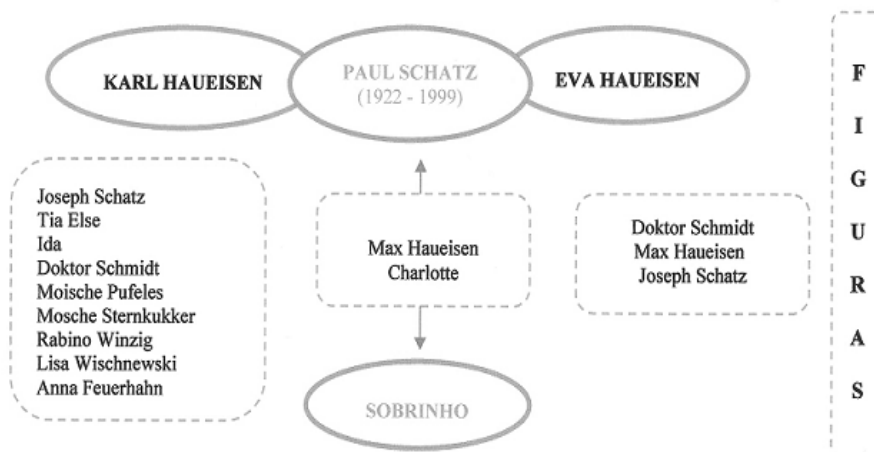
KARL HAUEISEN

PAUL SCHATZ
(1922 - 1999)

EVA HAUEISEN

FIGURAS

Joseph Schatz
Tia Else
Ida
Doktor Schmidt
Moische Pufeles
Mosche Sternkukker
Rabino Winzig
Lisa Wischnewski
Anna Feuerhahn

Max Haueisen
Charlotte

Doktor Schmidt
Max Haueisen
Joseph Schatz

SOBRINHO